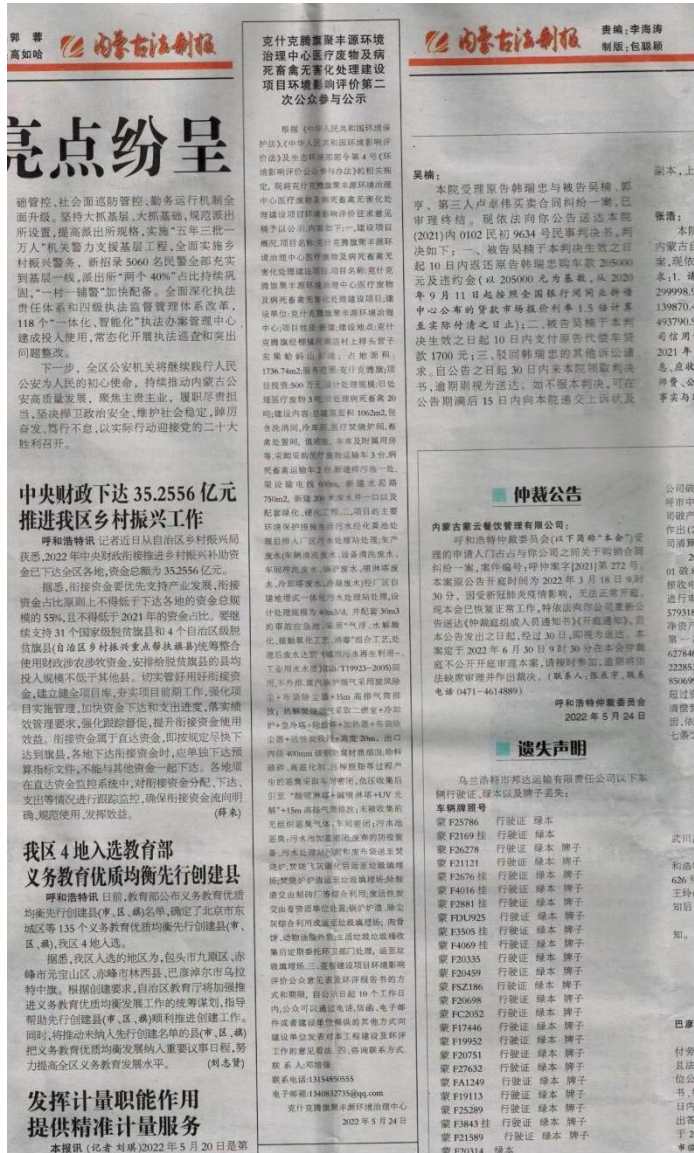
郭 蓉
高如哈

内蒙古法制报

亮点纷呈

础管控，社会面这防管控、勤务运行机制全面升级。坚持大抓基层、大抓基础，规范派出所设置，提高派出所规格，实施"五年三批一万人"机关警力支援基层工程，全面实施乡村振兴警务，新招录5060名民警全部充实到基层一线，派出所"两个40%"占比持续巩固，"一村一辅警"加快配备。全面深化执法责任体系和四级执法监督管理体系改革，118个"一体化、智能化"执法办案管理中心建成投入使用，常态化开展执法巡查和突出问题整改。

下一步，全区公安机关将继续践行人民公安为人民的初心使命，持续推动内蒙古公安高质量发展，聚焦主责主业，履职尽责担当，坚决捍卫政治安全、维护社会稳定，睁历奋发、笃行不怠，以实际行动迎接党的二十大胜利召开。

中央财政下达35.2556亿元推进我区乡村振兴工作

呼和浩特讯 记者近日从自治区乡村振兴局获悉，2022年中央财政衔接推进乡村振兴补助资金已下达全区各地，资金总额为35.2556亿元。

据悉，衔接资金要优先支持产业发展，衔接资金占比原则上不得低于下达各地的资金总规模的55%，且不得低于2021年的资金占比。要继续支持31个国家级脱贫旗县和4个自治区级脱贫旗县(自治区乡村振兴重点帮扶旗县)统筹整合使用财政涉农资金，安排给脱贫旗县的县均投入规模不低于其他县。切实管好用好衔接资金，建立健全项目库，夯实项目前期工作，强化项目实施管理，加快资金下达和支出进度，落实绩效管理要求，强化监督管理，提升衔接资金使用效益。衔接资金属于直达资金，即按规定下达到旗县，各地下达衔接资金时，应单独下达预算指标文件，不能与其他资金一起下达。各地须在直达资金监控系统中，对衔接资金分配、下达、支出等情况进行跟踪监控，确保衔接资金流向明确、规范使用、发挥效益。 (薛来)

我区4地入选教育部义务教育优质均衡先行创建县

呼和浩特讯 日前，教育部公布义务教育优质均衡先行创建县(市、区、旗)名单，确定了北京市东城区等135个义务教育优质均衡先行创建县(市、区、旗)，我区4地入选。

据悉，我区入选的地区为，包头市九原区、赤峰市元宝山区、赤峰市林西县、巴彦淖尔市乌拉特中旗。根据创建要求，自治区教育厅将加强推进义务教育优质均衡发展工作的统筹谋划，指导帮助先行创建县(市、区、旗)顺利推进创建工作。同时，将推动未纳入先行创建名单的县(市、区、旗)把义务教育优质均衡发展纳入重要议事日程，努力提高全区义务教育发展水平。 (刘志贤)

发挥计量职能作用提供精准计量服务

本报讯 (记者 刘琪)2022年5月20日是第

克什克腾旗聚丰源环境治理中心医疗废物及病死畜禽无害化处理建设项目环境影响评价第二次公众参与公示

根据《中华人民共和国环境保护法》、《中华人民共和国环境影响评价法》及生态环境部部令第4号《环境影响评价公众参与办法》的相关规定，现将克什克腾旗聚丰源环境治理中心医疗废物及病死畜禽无害化处理建设项目环境影响评价征求意见稿予以公示，内容如下：一、建设项目概况 项目名称：克什克腾旗聚丰源环境治理中心医疗废物及病死畜禽无害化处理建设项目，项目名称：克什克腾旗聚丰源环境治理中心医疗废物及病死畜禽无害化处理建设项目，建设单位：克什克腾旗聚丰源环境治理中心；项目性质：新建；建设地点：克什克腾旗经棚镇西南侧土坡头村子东侧；占地面积1736.74m2；服务范围：克什克腾旗；项目投资500万元，环保投资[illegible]万元，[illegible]处理规模：日处理医疗废物3吨，日处理病死畜禽20吨；建设内容：主建筑面积1062m2，包括冷库间、冷库、医疗废物炉间、畜禽处置间、锅炉房、车库及附属用房等，实施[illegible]运车3台，病死畜禽运输车2台，新建排污池一座，厂区设输电线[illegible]m，新建永道路750m2，新建20吨污水处理一口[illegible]配套绿化、硬化工程。二、项目的主要环境保护措施及环境污染处理措施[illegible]废水：车辆消洗废水、设备清洗废水、车间地面清洗废水、锅炉废水、喷淋塔废水、冷却塔废水、生活污水等经厂区自建地埋式一体化污水处理站处理，设计处理规模为40m3/d，并配套30m3的事故应急池，采用"调节池+水解酸化+接触氧化+沉淀+消毒"组合工艺，处理后废水达到《城市污水再生利用—工业用水水质》(GB/T19923—2005)标准，不外排。废气：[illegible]采用旋风除尘+布袋除尘器+35m高排气筒排放；焚烧炉烟气采用二燃室+急冷塔+活性炭喷射+布袋除尘器+湿法脱酸塔+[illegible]高度35m。出口内径400mm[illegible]；臭气：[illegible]采用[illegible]+UV光解+15m高排气筒排放；无组织废气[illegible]；噪声：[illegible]；固废：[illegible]。三、公众意见表的网络链接 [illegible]。四、征求意见的公众范围 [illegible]。五、公众意见表的网络链接 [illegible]。六、公众提出意见的方式和途径 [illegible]。七、公众提出意见的起止时间 自公示之日起10个工作日内，公众可以通过电话、信函、电子邮件或者建议提交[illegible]。

联系人：邓清强
联系电话：13154850555
电子邮箱：1340832735@qq.com

克什克腾旗聚丰源环境治理中心
2022年5月24日

责编：李海涛
制版：包聪颖

内蒙古法制报

吴楠：

本院受理原告韩璟忠与被告吴楠、郭亨、第三人卢卓伟买卖合同纠纷一案，已审理终结。现依法向你公告送达本院(2021)内0102民初9634号民事判决书。判决如下：一、被告吴楠于本判决生效之日起10日内返还原告韩璟忠购车款205000元及违约金(以205000元为基数，从2020年9月11日起按照全国银行间同业拆借中心公布的贷款市场报价利率1.5倍计算至实际付清之日止)；二、被告吴楠于本判决生效之日起10日内支付原告代偿车贷款1700元；三、驳回韩璟忠的其他诉讼请求。自公告之日起30日内未来本院领取判决书，逾期视为送达。如不服本判决，可在公告期满后15日内向本院递交上诉状及

副本，上

张浩：

本院
内蒙古自
案，现依
本：1.被
299998.9
139870.4
493790.9
司信用
2021年
息、应收
押费，公
事实与理

仲裁公告

内蒙古聚云餐饮管理有限公司：

呼和浩特仲裁委员会(以下简称"本会")受理的申请人门占古与你公司之间关于购销合同纠纷一案，案件编号：呼仲案字[2021]第272号。本案原公告开庭时间为2022年3月18日9时30分，因受新冠肺炎疫情影响，无法正常开庭，现本会已恢复正常工作，特依法向你公司重新公告送达《仲裁庭组成人员通知书》《开庭通知》。自本公告发出之日起，经过30日，即视为送达。本案定于2022年6月30日9时30分在本会仲裁庭不公开开庭审理本案，请按时参加，逾期将依法缺席审理并作出裁决。(联系人：张丽宇，联系电话0471-4614889)

呼和浩特仲裁委员会
2022年5月24日

公司确
呼市中
司破产
作出(2
司清算
2022
01破
接收申
进行申
579318
净资产
第一
627846
22285
850690
超过实
清偿到
据，依
七条之

遗失声明

乌兰浩特市邦达运输有限责任公司以下车辆行驶证、绿本以及牌子丢失：

车辆牌照号
蒙F25786 行驶证 绿本
蒙F2169挂 行驶证 绿本 牌子
蒙F26278 行驶证 绿本 牌子
蒙F21121 行驶证 绿本 牌子
蒙F2676挂 行驶证 绿本 牌子
蒙F4016挂 行驶证 绿本 牌子
蒙F2881挂 行驶证 绿本 牌子
蒙FDU925 行驶证 绿本 牌子
蒙F3505挂 行驶证 绿本 牌子
蒙F4069挂 行驶证 绿本 牌子
蒙F20335 行驶证 绿本 牌子
蒙F20459 行驶证 绿本 牌子
蒙FSZ186 行驶证 绿本 牌子
蒙F20698 行驶证 绿本 牌子
蒙FC2052 行驶证 绿本 牌子
蒙F17446 行驶证 绿本 牌子
蒙F19952 行驶证 绿本 牌子
蒙F20751 行驶证 绿本 牌子
蒙F27632 行驶证 绿本 牌子
蒙FA1249 行驶证 绿本 牌子
蒙F19113 行驶证 绿本 牌子
蒙F25289 行驶证 绿本 牌子
蒙F3843挂 行驶证 绿本 牌子
蒙F21589 行驶证 绿本 牌子
蒙F20314 绿本

武川

和浩
626
王玲
知悉

知。

巴彦

付旁
且法
位公
书、
日内
出答
于2
申